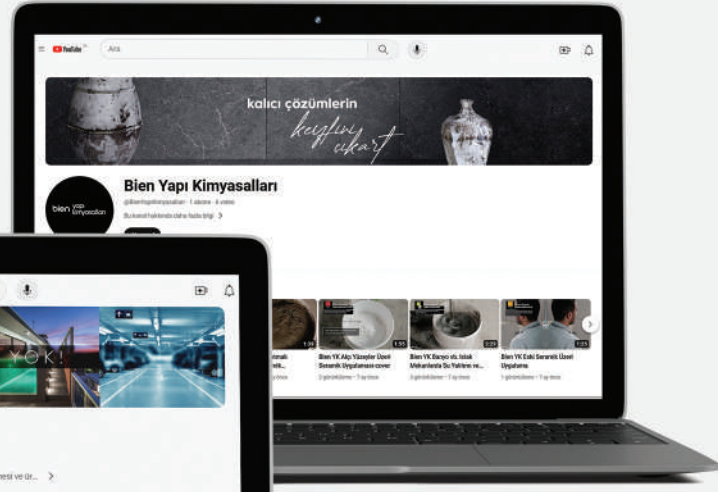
YouTube

Ara

kalıcı çözümlerin

keyfini çıkart

bien yapı kimyasalları

Bien Yapı Kimyasalları

@bienyapikimyasallari · 1 abone · 6 video

Bu kanal hakkında daha fazla bilgi >

Bien YK Alçı Yüzeyler Üzeri Seramik Uygulaması cover

3 görüntülenme · 1 ay önce

Bien YK Banyo vb. Islak Mekanlarda Su Yalıtımı ve...

3 görüntülenme · 1 ay önce

Bien YK Eski Seramik Üzeri Uygulama

1 görüntülenme · 1 ay önce

1:39

1:35

2:25

1:25

YOK!

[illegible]esi ve ür... >